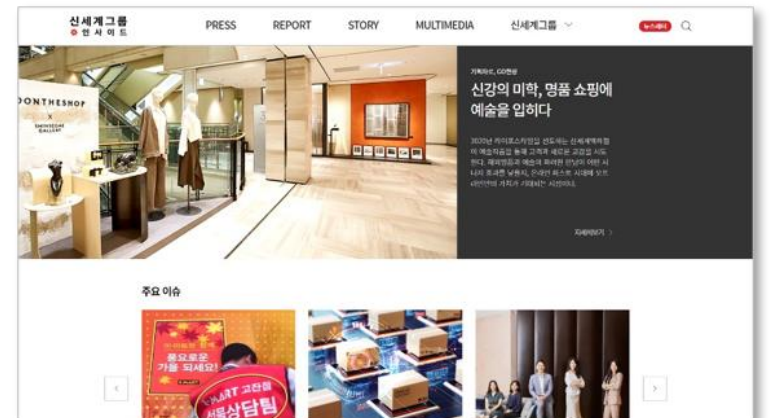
신세계그룹
인사이드

PRESS REPORT STORY MULTIMEDIA 신세계그룹

뉴스레터

ONTHESHOP
X
SHINSEGAE GALLERY

기획자C, GO현상

신강의 미학, 명품 쇼핑에 예술을 입히다

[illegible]

자세히보기

주요 이슈

풍요로운 가을 되세요

MART 고객을 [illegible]